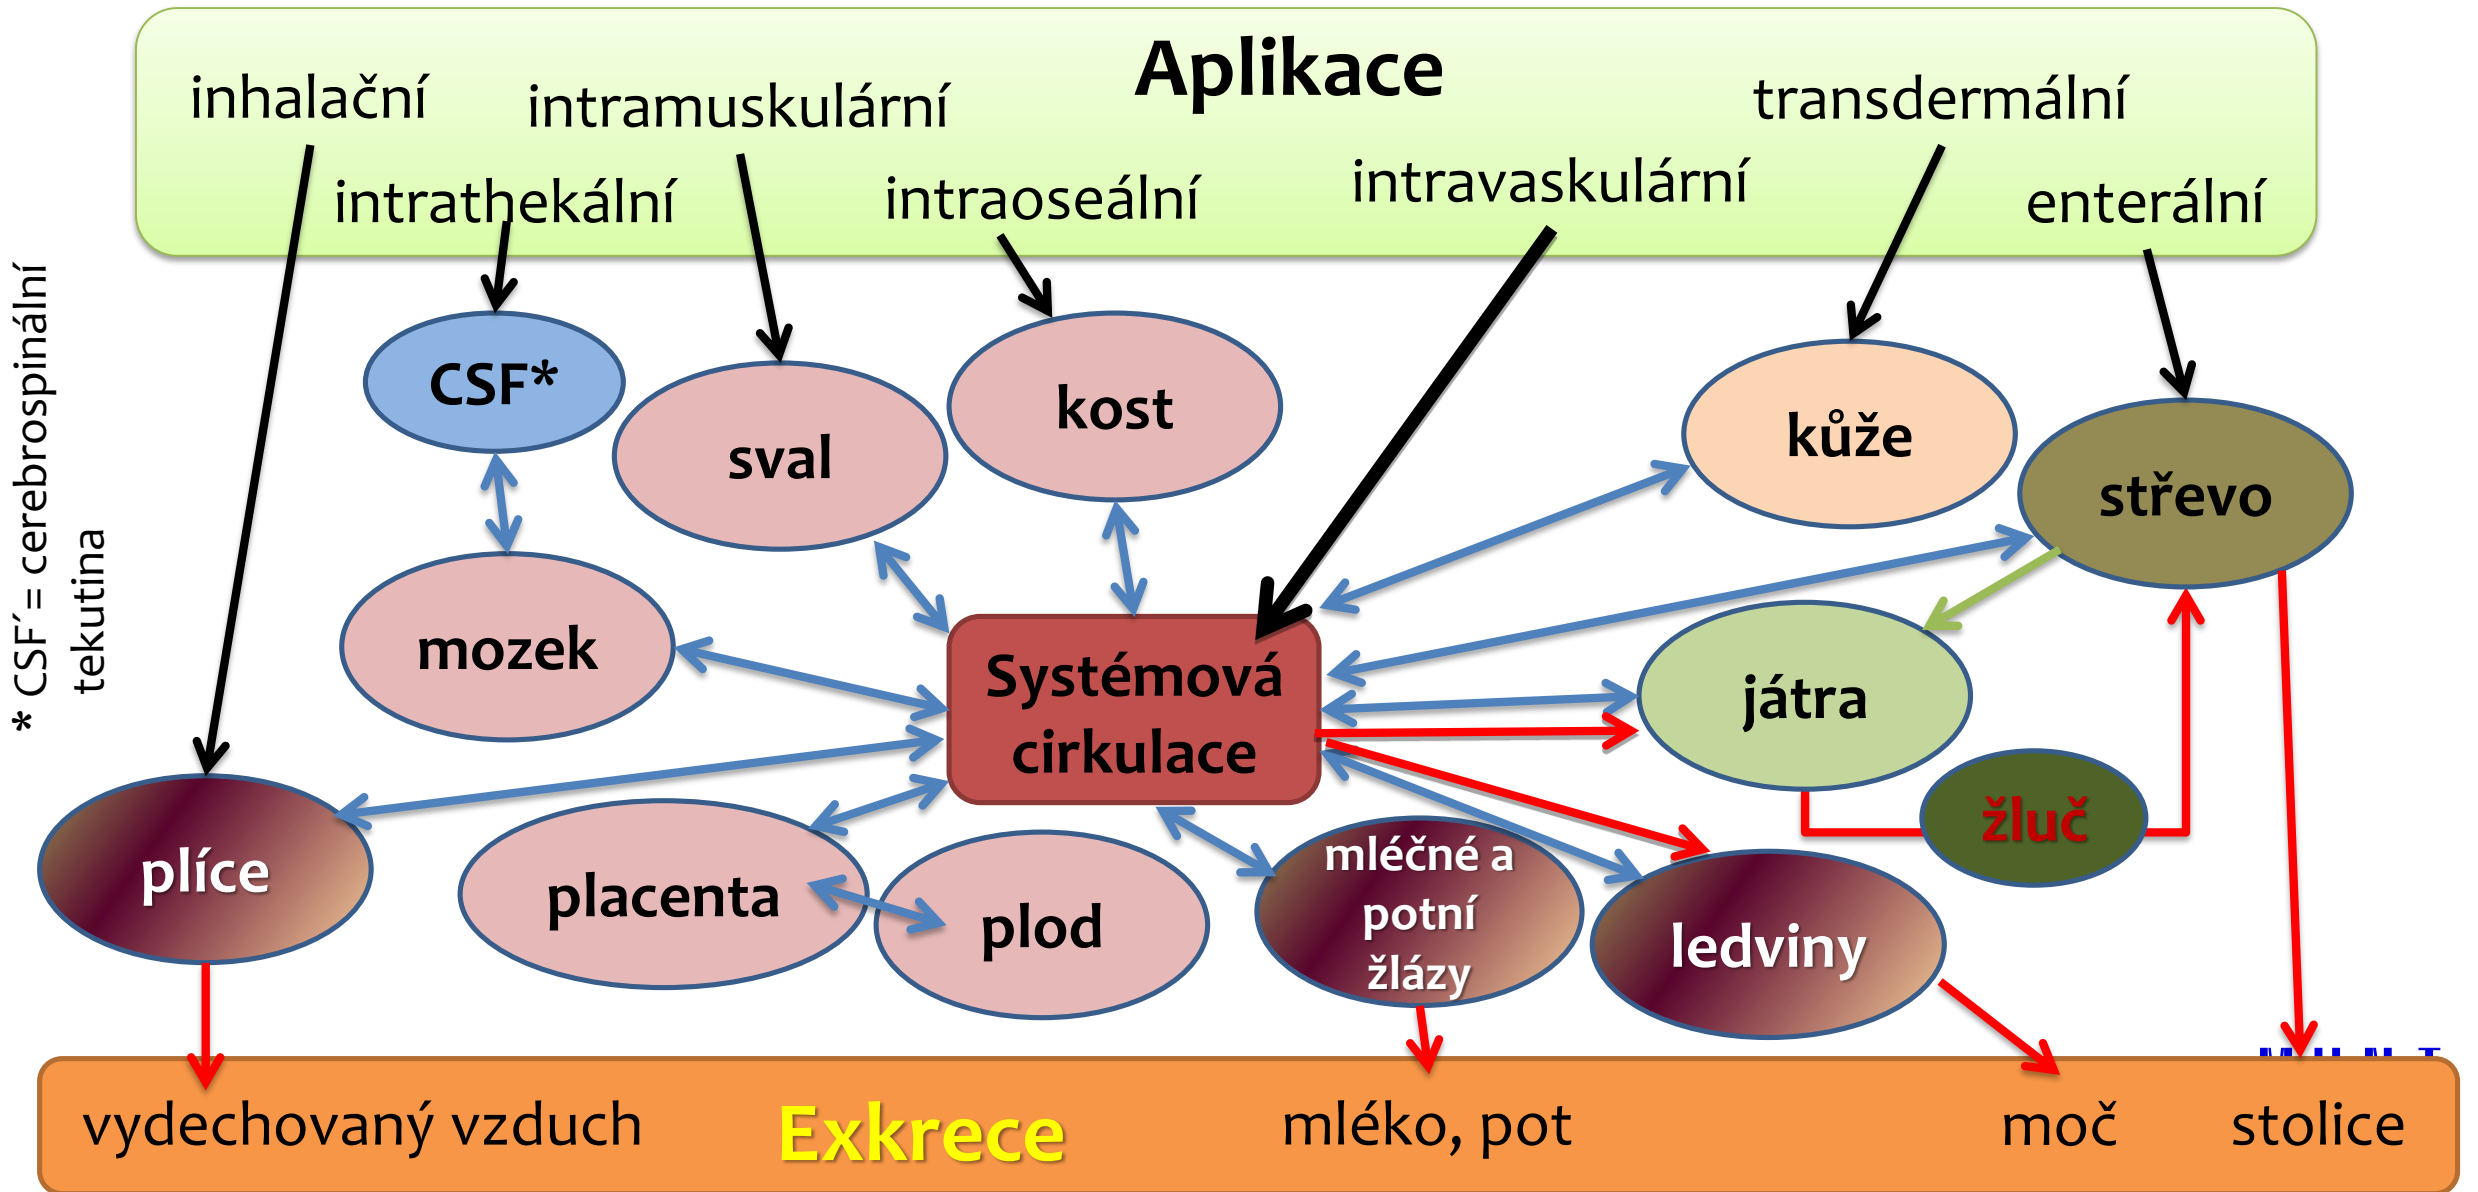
Aplikace

inhalační
intramuskulární
intrathekální
intraoseální
intravaskulární
transdermální
enterální

* CSF´= cerebrospinální tekutina

CSF*
sval
kost
kůže
střevo
mozek
Systémová cirkulace
játra
žluč
plíce
placenta
plod
mléčné a potní žlázy
ledviny

vydechovaný vzduch
Exkrece
mléko, pot
moč
stolice